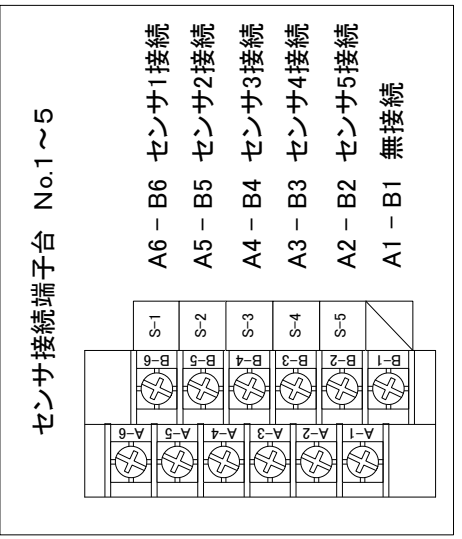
センサ接続端子台 No.1～5

A6 – B6 センサ1接続
A5 – B5 センサ2接続
A4 – B4 センサ3接続
A3 – B3 センサ4接続
A2 – B2 センサ5接続
A1 – B1 無接続

S-1
S-2
S-3
S-4
S-5

B-6
B-5
B-4
B-3
B-2
B-1

A-6
A-5
A-4
A-3
A-2
A-1